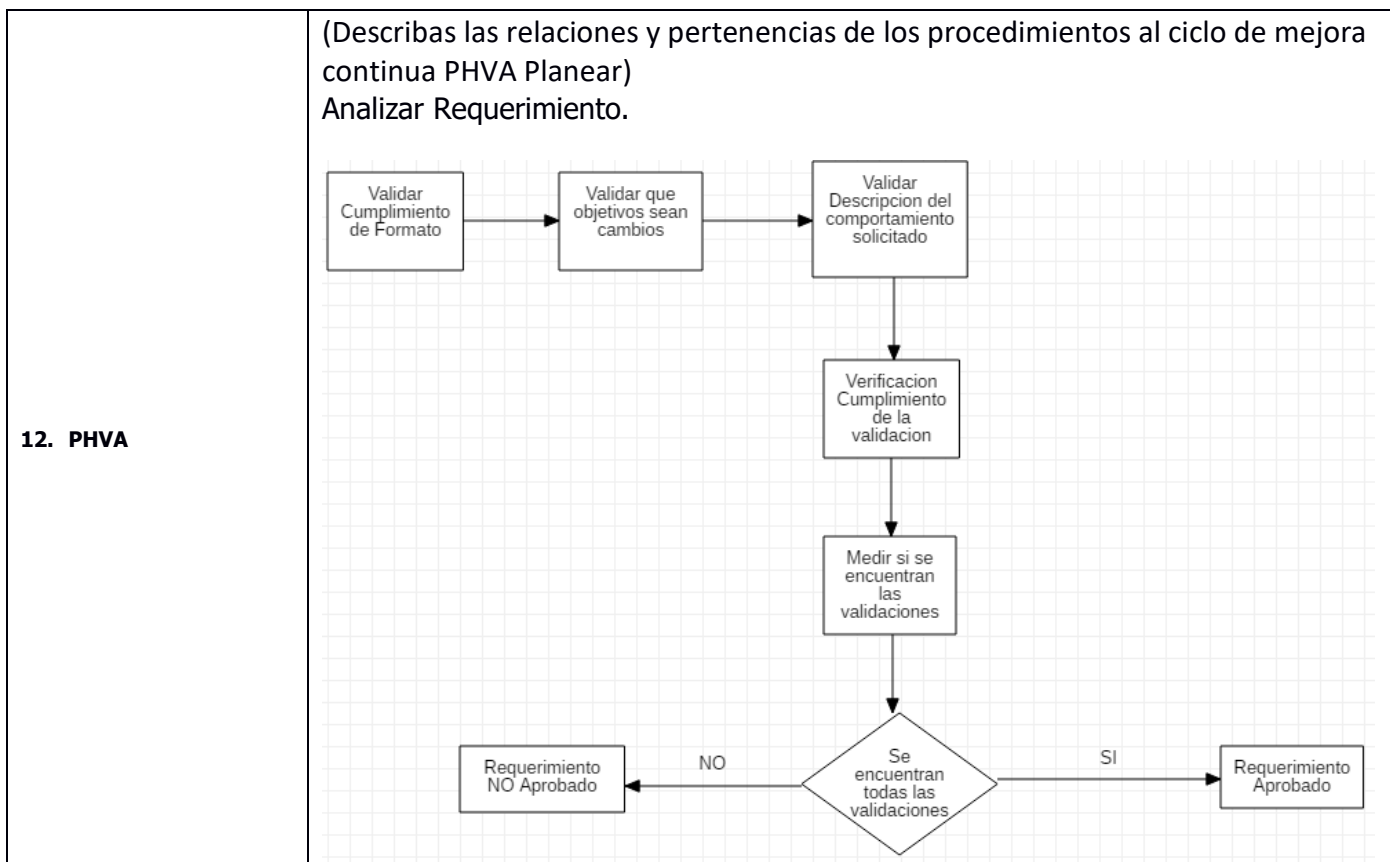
12. PHVA

(Describas las relaciones y pertenencias de los procedimientos al ciclo de mejora continua PHVA Planear)
Analizar Requerimiento.

Validar Cumplimiento de Formato

Validar que objetivos sean cambios

Validar Descripcion del comportamiento solicitado

Verificacion Cumplimiento de la validacion

Medir si se encuentran las validaciones

Se encuentran todas las validaciones

NO

Requerimiento NO Aprobado

SI

Requerimiento Aprobado